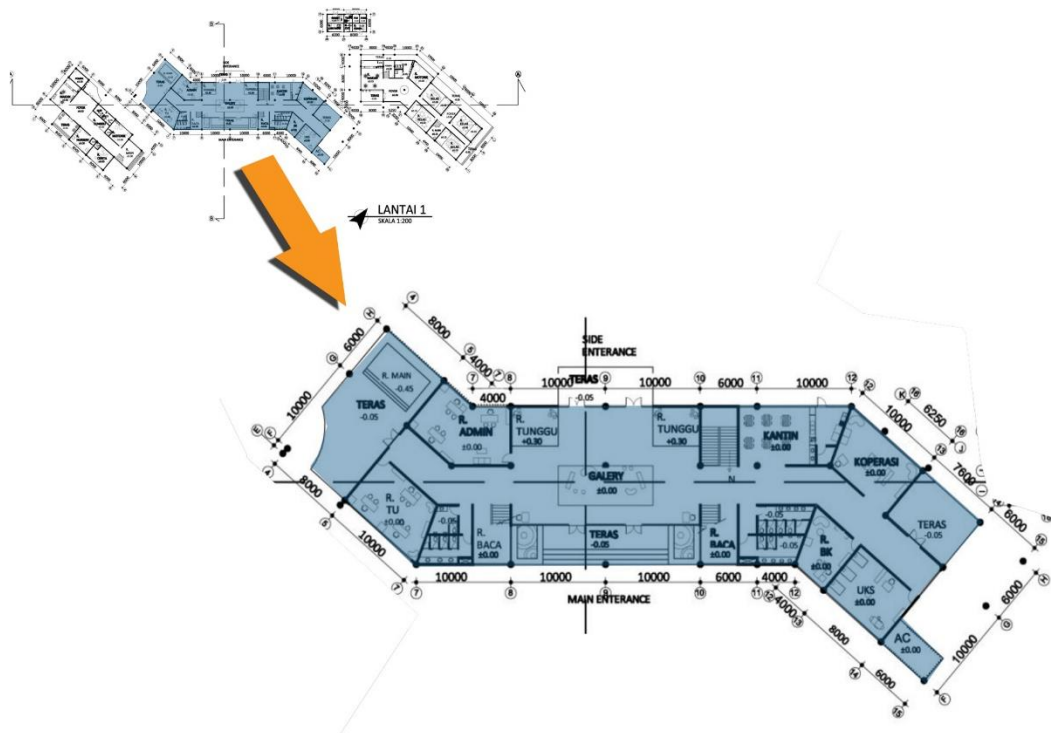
LANTAI 1
SKALA 1:200

SIDE ENTERANCE

8000
6000
4000
4000
10000
10000
6000
10000
6250
10000
7600
6000

R. MAIN
-0.45

TERAS
-0.05

R. ADMIN
±0.00

R. TUNGGU
+0.30

TERAS
-0.05

R. TUNGGU
+0.30

KANTIN
±0.00

KOPERASI
±0.00

GALERY
±0.00

R. TU
±0.00

-0.05

R. BACA
±0.00

TERAS
-0.05

R. BACA
±0.00

-0.05

R. BK
±0.00

UKS
±0.00

TERAS
-0.05

AC
±0.00

N

10000
8000
10000
10000
10000
6000
4000
4000
8000
6000
10000
6000

7
8
9
10
11
12

MAIN ENTERANCE